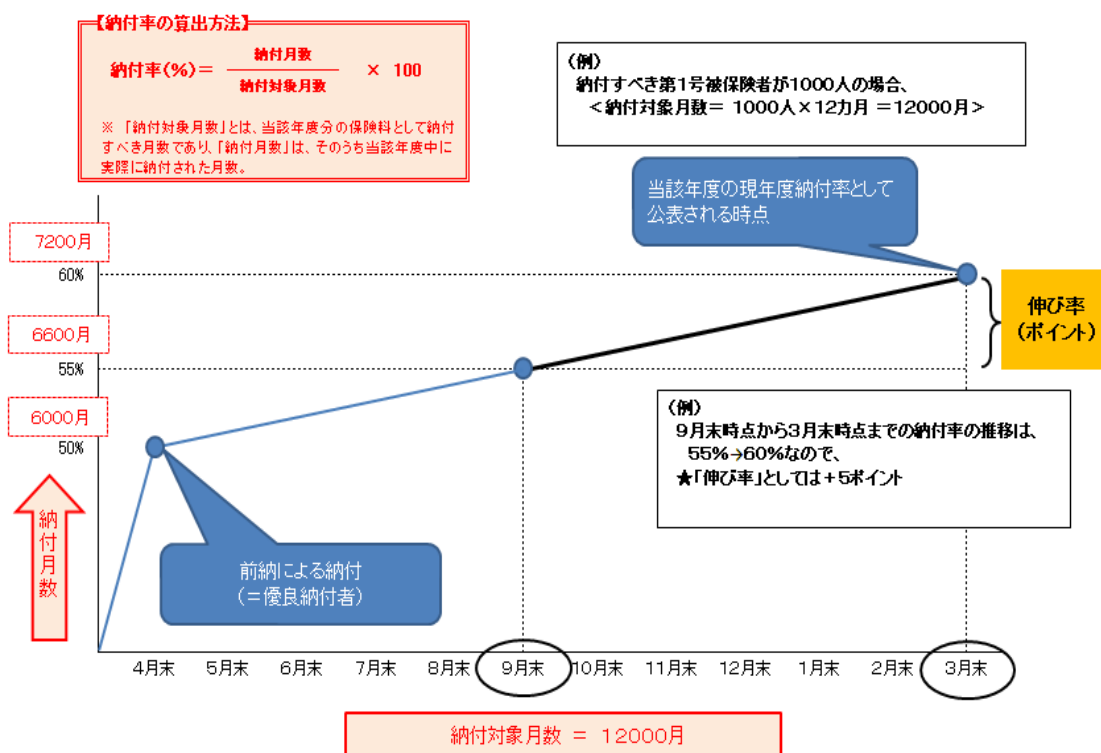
【納付率の算出方法】

納付率(%) = $\frac{\text{納付月数}}{\text{納付対象月数}}$ × 100

※「納付対象月数」とは、当該年度分の保険料として納付すべき月数であり、「納付月数」は、そのうち当該年度中に実際に納付された月数。

(例)
納付すべき第1号被保険者が1000人の場合、
<納付対象月数= 1000人×12カ月 =12000月>

当該年度の現年度納付率として公表される時点

7200月
60%
6600月
55%
6000月
50%

伸び率
(ポイント)

(例)
9月末時点から3月末時点までの納付率の推移は、
55%→60%なので、
★「伸び率」としては+5ポイント

納付月数

前納による納付
(=優良納付者)

4月末 5月末 6月末 7月末 8月末 9月末 10月末 11月末 12月末 1月末 2月末 3月末

納付対象月数 = 12000月